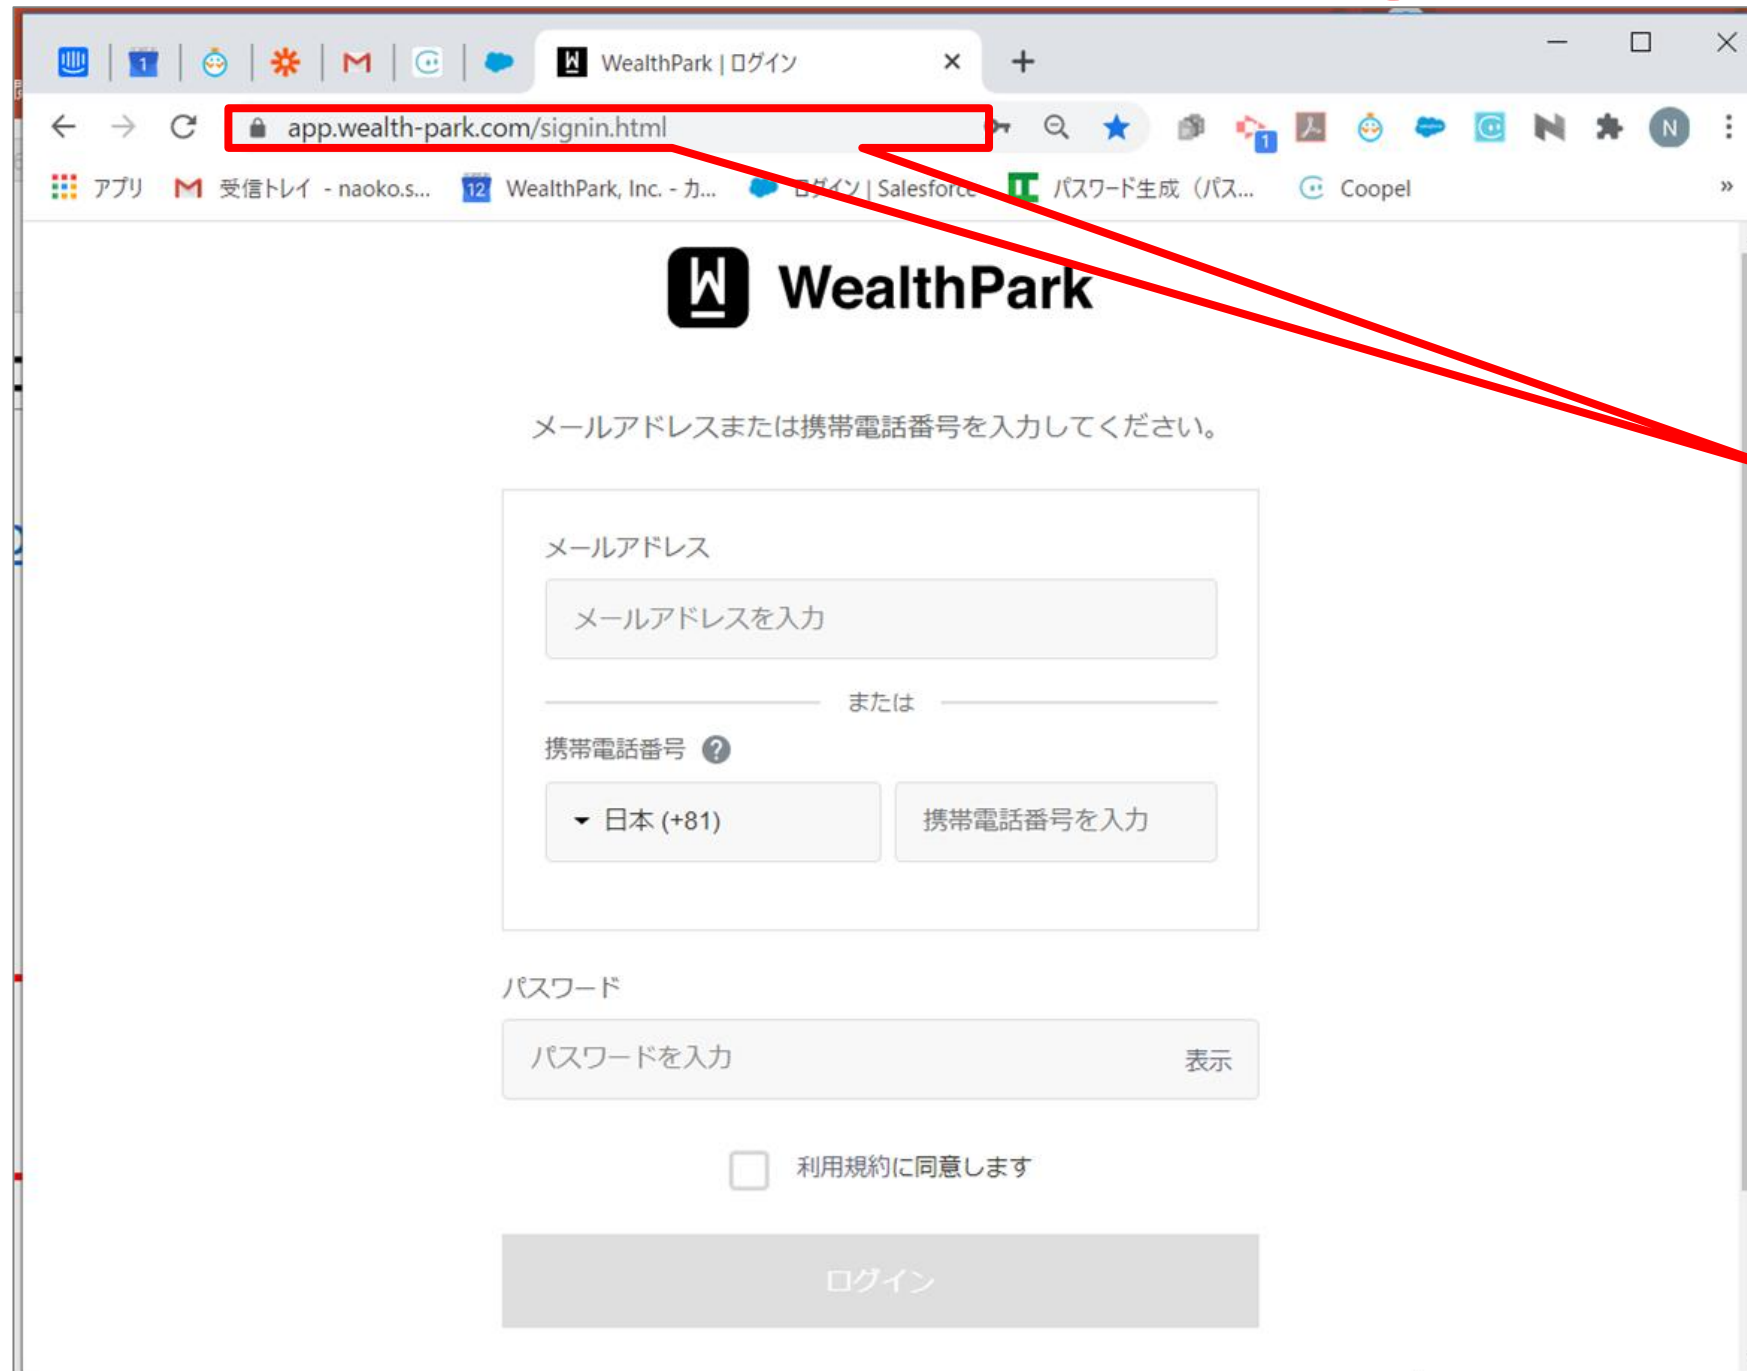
WealthPark | ログイン

app.wealth-park.com/signin.html

アプリ 受信トレイ - naoko.s... WealthPark, Inc. - カ... ログイン | Salesforce パスワード生成（パス... Coopel

WealthPark

メールアドレスまたは携帯電話番号を入力してください。

メールアドレス

メールアドレスを入力

または

携帯電話番号

日本 (+81)

携帯電話番号を入力

パスワード

パスワードを入力

表示

利用規約に同意します

ログイン